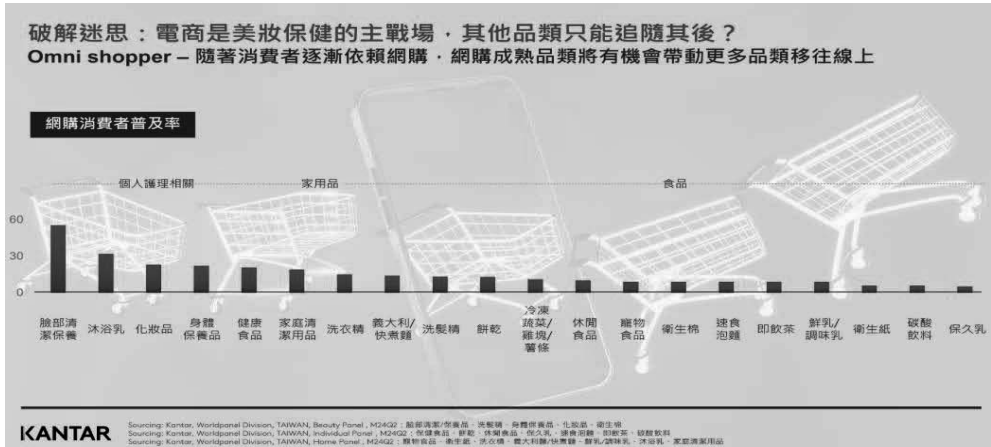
破解迷思：電商是美妝保健的主戰場，其他品類只能追隨其後？
Omni shopper – 隨著消費者逐漸依賴網購，網購成熟品類將有機會帶動更多品類移往線上

網購消費者普及率

個人護理相關　家用品　食品

60
30
0

臉部清潔保養　沐浴乳　化妝品　身體保養品　健康食品　家庭清潔用品　洗衣精　義大利/快煮麵　洗髮精　餅乾　冷凍蔬菜/雞塊/薯條　休閒食品　寵物食品　衛生棉　速食泡麵　即飲茶　鮮乳/調味乳　衛生紙　碳酸飲料　保久乳

KANTAR
Sourcing: Kantar, Worldpanel Division, TAIWAN, Beauty Panel，M24Q2：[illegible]
Sourcing: Kantar, Worldpanel Division, TAIWAN, Individual Panel，M24Q2：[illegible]
Sourcing: Kantar, Worldpanel Division, TAIWAN, Home Panel，M24Q2：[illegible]